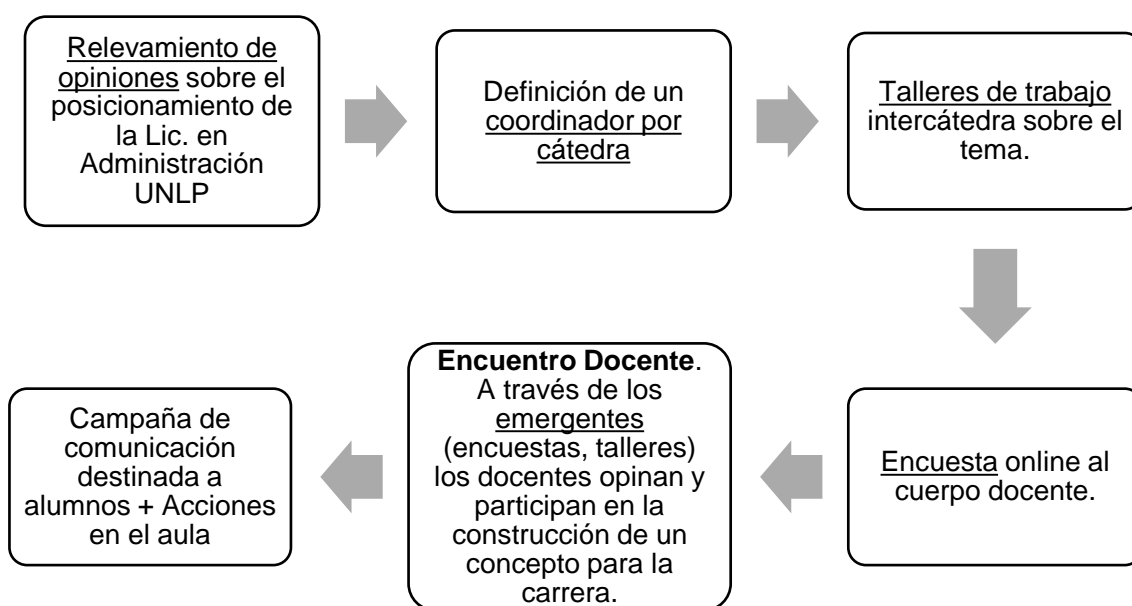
Relevamiento de opiniones sobre el posicionamiento de la Lic. en Administración UNLP

Definición de un coordinador por cátedra

Talleres de trabajo intercátedra sobre el tema.

Encuesta online al cuerpo docente.

**Encuentro Docente**. A través de los emergentes (encuestas, talleres) los docentes opinan y participan en la construcción de un concepto para la carrera.

Campaña de comunicación destinada a alumnos + Acciones en el aula